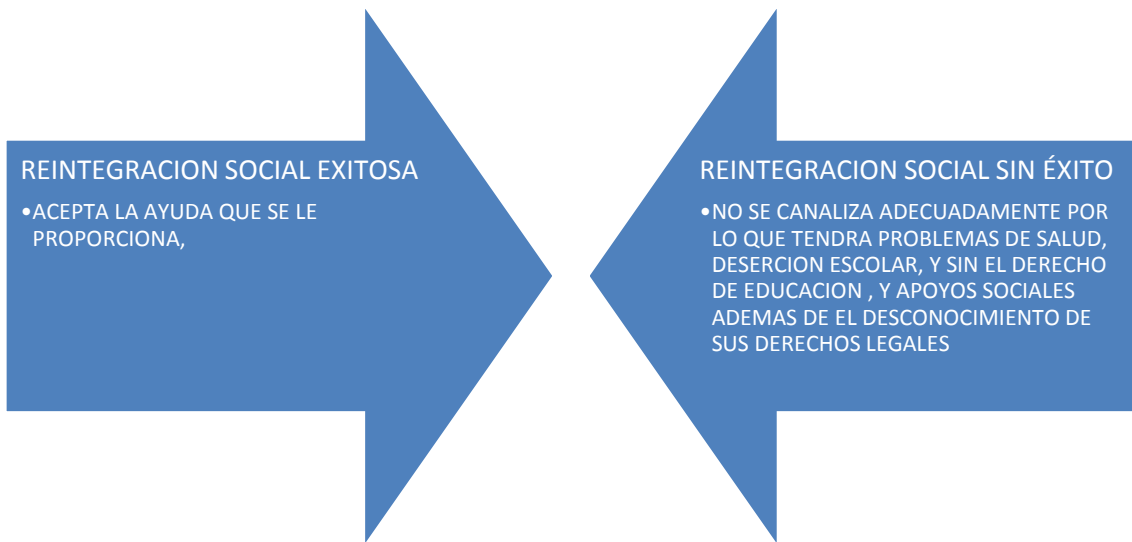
REINTEGRACION SOCIAL EXITOSA

•ACEPTA LA AYUDA QUE SE LE PROPORCIONA,

REINTEGRACION SOCIAL SIN ÉXITO

•NO SE CANALIZA ADECUADAMENTE POR LO QUE TENDRA PROBLEMAS DE SALUD, DESERCION ESCOLAR, Y SIN EL DERECHO DE EDUCACION , Y APOYOS SOCIALES ADEMAS DE EL DESCONOCIMIENTO DE SUS DERECHOS LEGALES